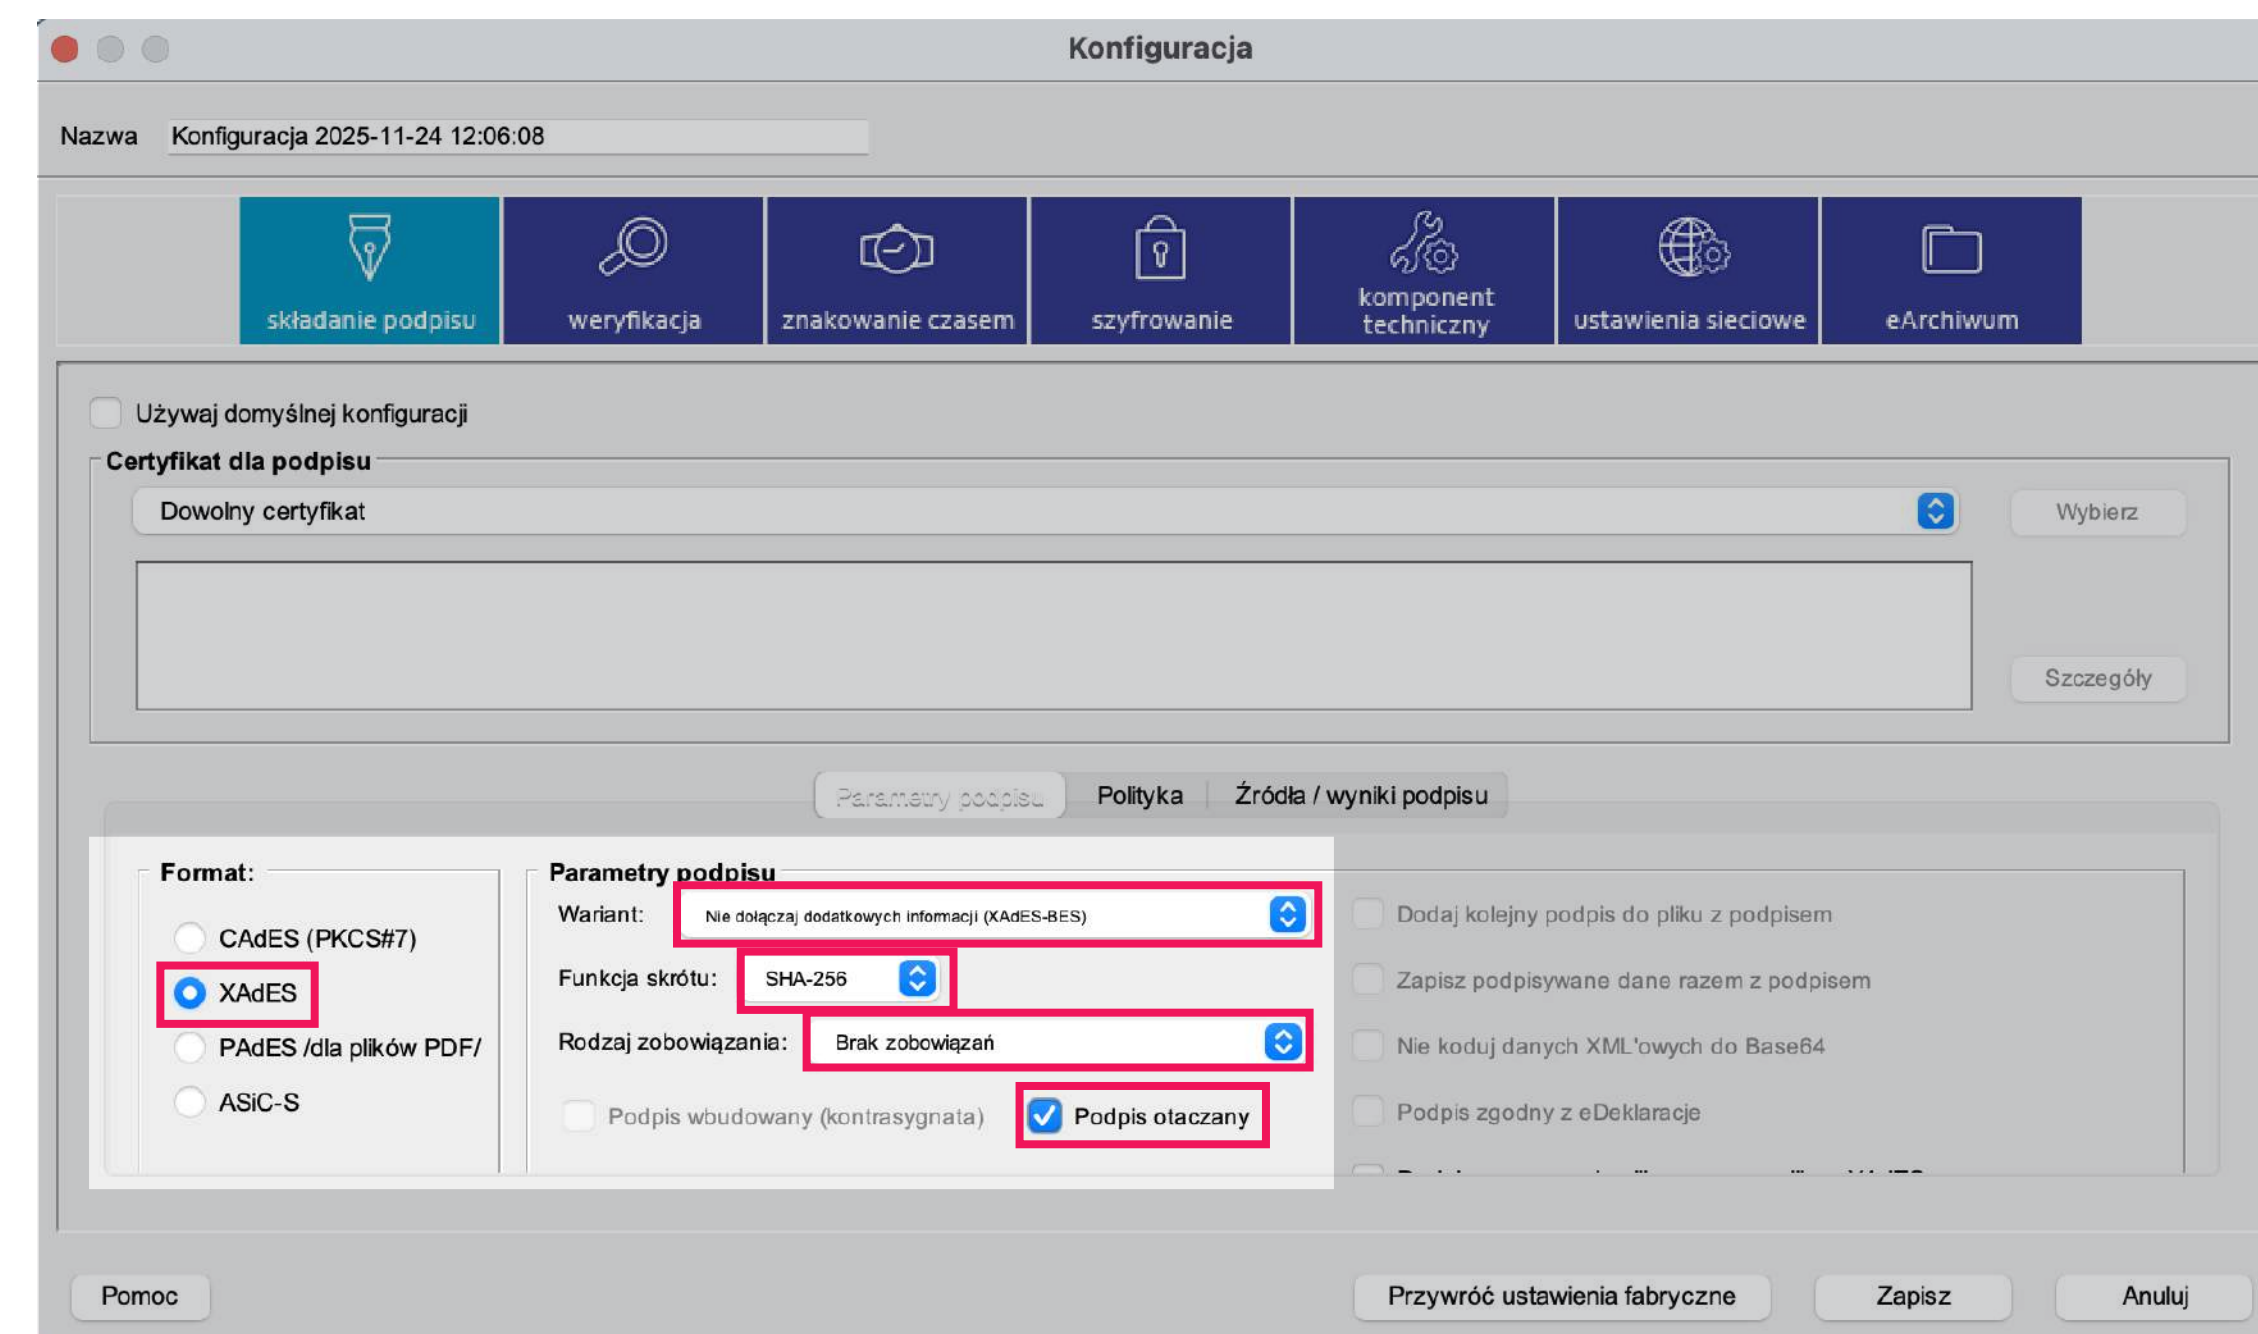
Konfiguracja

Nazwa Konfiguracja 2025-11-24 12:06:08

składanie podpisu
weryfikacja
znakowanie czasem
szyfrowanie
komponent techniczny
ustawienia sieciowe
eArchiwum

Używaj domyślnej konfiguracji

Certyfikat dla podpisu
Dowolny certyfikat
Wybierz
Szczegóły

Parametry podpisu | Polityka | Źródła / wyniki podpisu

Format:
CAdES (PKCS#7)
XAdES
PAdES /dla plików PDF/
ASiC-S

Parametry podpisu
Wariant: Nie dołączaj dodatkowych informacji (XAdES-BES)
Funkcja skrótu: SHA-256
Rodzaj zobowiązania: Brak zobowiązań
Podpis wbudowany (kontrasygnata)
Podpis otaczany

Dodaj kolejny podpis do pliku z podpisem
Zapisz podpisywane dane razem z podpisem
Nie koduj danych XML'owych do Base64
Podpis zgodny z eDeklaracje
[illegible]

Pomoc
Przywróć ustawienia fabryczne
Zapisz
Anuluj